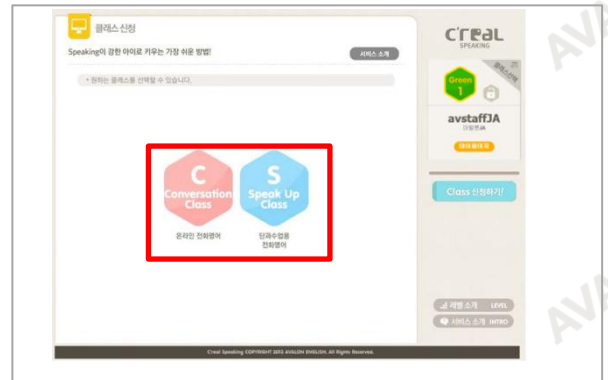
클래스신청

Speaking이 강한 아이로 키우는 가장 쉬운 방법!

서비스 소개

* 원하는 클래스를 선택할 수 있습니다.

C
Conversation Class
온라인 전화영어

S
Speak Up Class
단과수업용 전화영어

C'real SPEAKING

Green 1

avstaffJA

Class 신청하기!

레벨 소개 LEVEL

서비스 소개 INTRO

C'real Speaking COPYRIGHT 2012 AVALON ENGLISH, All Rights Reserved.

AVA

AVA